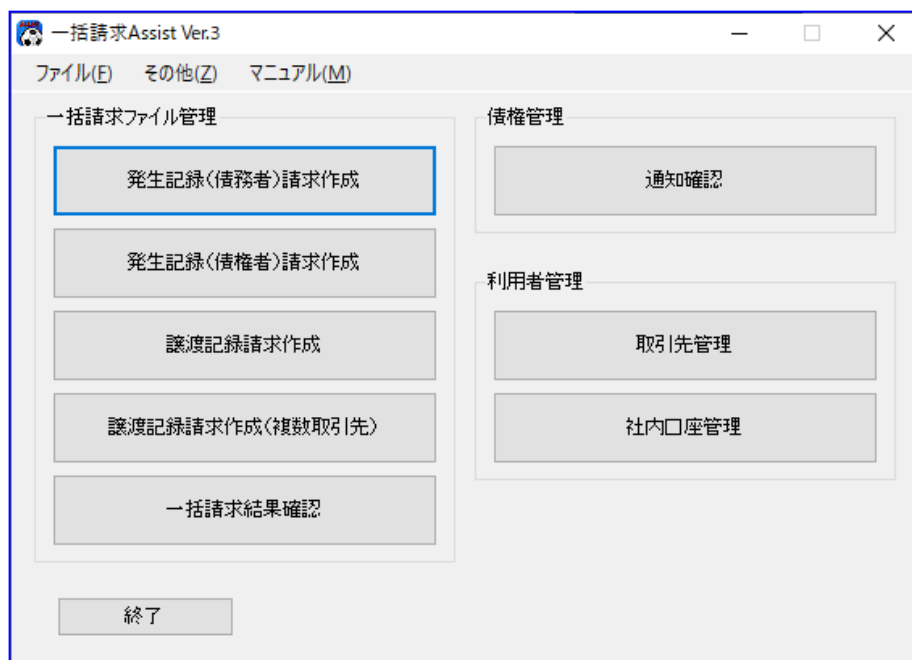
一括請求Assist Ver.3

ファイル(F)　その他(Z)　マニュアル(M)

一括請求ファイル管理

発生記録(債務者)請求作成

発生記録(債権者)請求作成

譲渡記録請求作成

譲渡記録請求作成(複数取引先)

一括請求結果確認

債権管理

通知確認

利用者管理

取引先管理

社内口座管理

終了